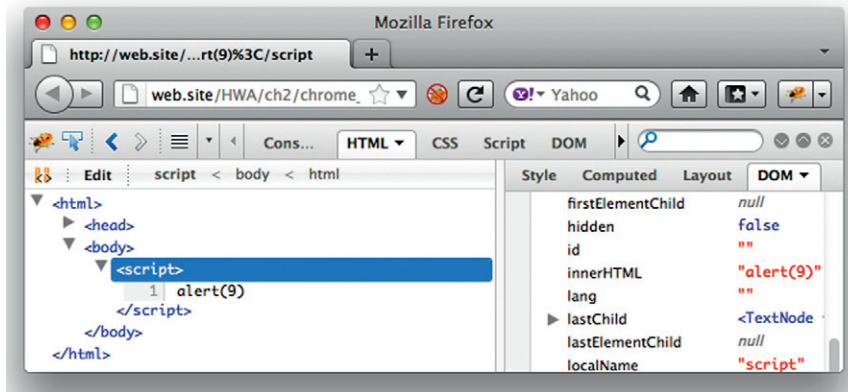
Mozilla Firefox

http://web.site/...rt(9)%3C/script

+

web.site/HWA/ch2/chrome_

Yahoo

Cons... HTML ▾ CSS Script DOM

Edit script < body < html

Style Computed Layout DOM ▾

<html>
<head>
<body>
<script>
1 alert(9)
</script>
</body>
</html>

| | |
|---|---|
| firstElementChild | null |
| hidden | false |
| id | "" |
| innerHTML | "alert(9)" |
| lang | "" |
| lastChild | <TextNode |
| lastElementChild | null |
| localName | "script" |